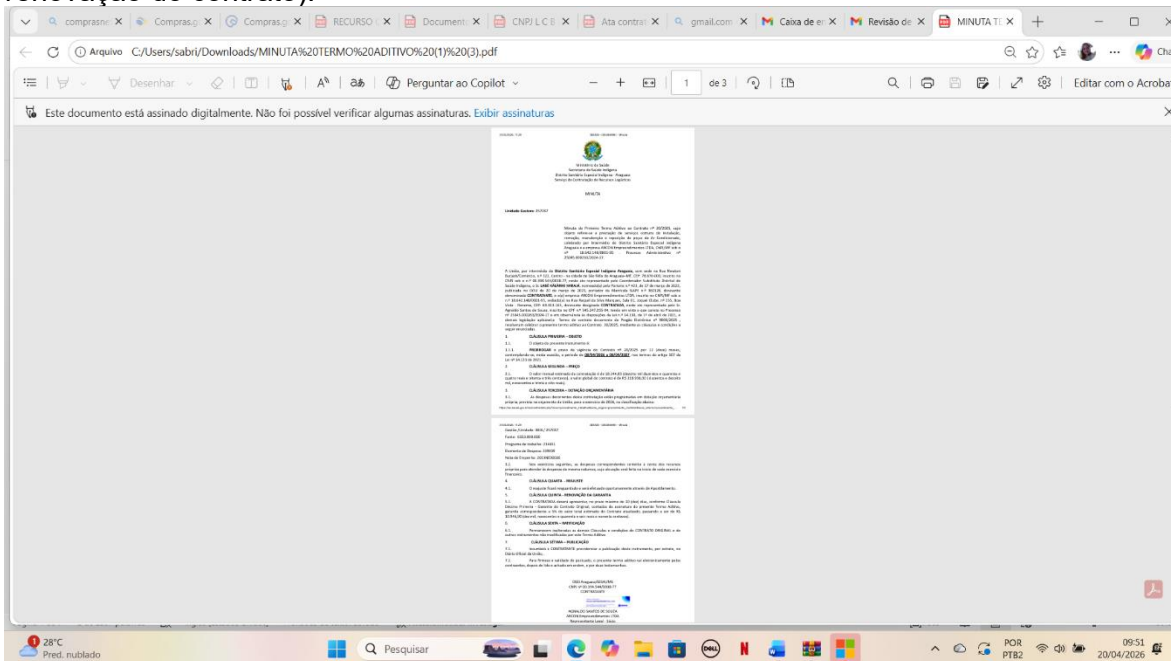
renovação de contrato).

compras X | Compras.g X | Compras.g X | RECURSO X | Document X | CNPJ L C X | Ata contrat X | gmail.com X | Caixa de e X | Revisão de X | MINUTA T X | +

Arquivo C:/Users/sabri/Downloads/MINUTA%20TERMO%20ADITIVO%20(1)%20(3).pdf

Desenhar | Perguntar ao Copilot | 1 de 3 | Editar com o Acrobat

Este documento está assinado digitalmente. Não foi possível verificar algumas assinaturas. Exibir assinaturas

Ministério da Saúde

MINUTA

CLÁUSULA PRIMEIRA – OBJETO

CLÁUSULA SEGUNDA – PREÇO

CLÁUSULA TERCEIRA – DOTAÇÃO ORÇAMENTÁRIA

CLÁUSULA QUARTA – REAJUSTE

CLÁUSULA QUINTA – RENOVAÇÃO DA GARANTIA

CLÁUSULA SEXTA – RATIFICAÇÃO

CLÁUSULA SÉTIMA – PUBLICAÇÃO

28°C
Pred. nublado

Pesquisar

POR
PTB2

09:51
20/04/2026